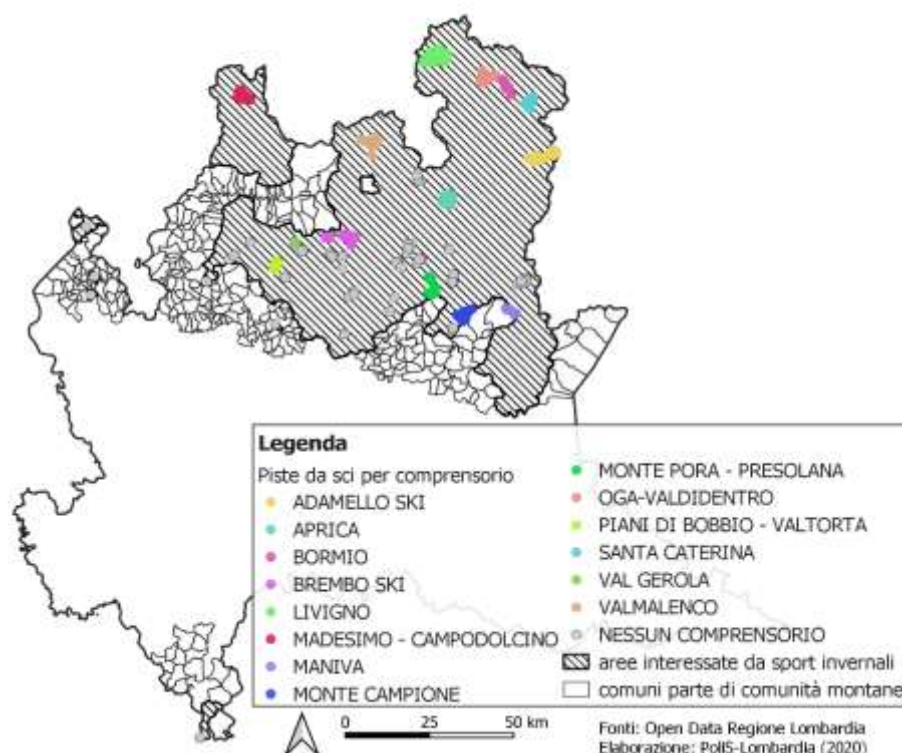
Legenda
Piste da sci per comprensorio
ADAMELLO SKI
APRICA
BORMIO
BREMBO SKI
LIVIGNO
MADESIMO - CAMPODOLCINO
MANIVA
MONTE CAMPIONE
MONTE PORA - PRESOLANA
OGA-VALDIDENTRO
PIANI DI BOBBIO - VALTORTA
SANTA CATERINA
VAL GEROLA
VALMALENCO
NESSUN COMPRENSORIO
aree interessate da sport invernali
comuni parte di comunità montane

0 25 50 km

Fonti: Open Data Regione Lombardia
Elaborazione: PoliS-Lombardia (2020)